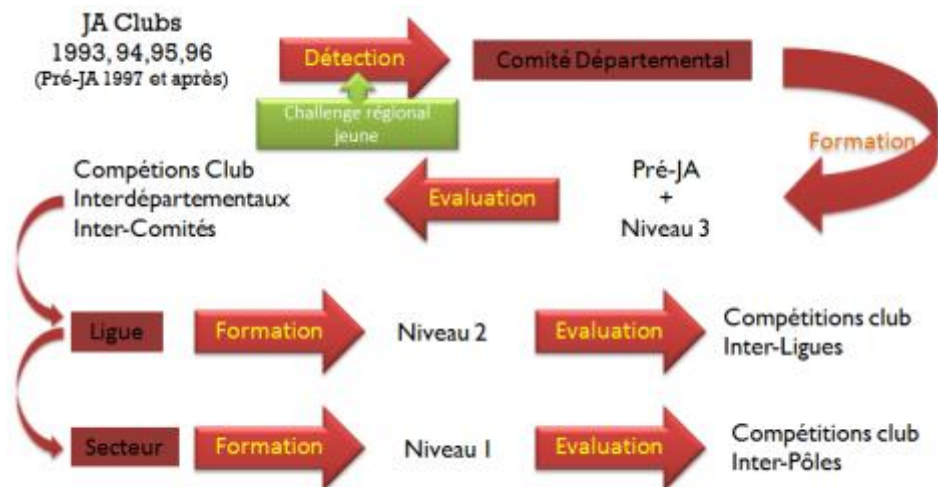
JA Clubs
1993, 94,95,96
(Pré-JA 1997 et après)

Détection

Challenge régional jeune

Comité Départemental

Formation

Compétions Club
Interdépartementaux
Inter-Comités

Evaluation

Pré-JA
+
Niveau 3

Ligue

Formation

Niveau 2

Evaluation

Compétitions club
Inter-Ligues

Secteur

Formation

Niveau 1

Evaluation

Compétitions club
Inter-Pôles